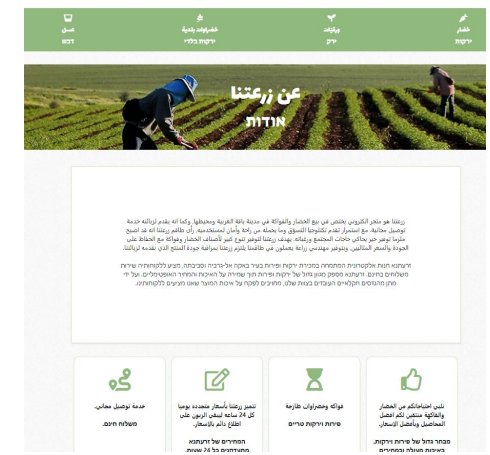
خضار
ירקות

ورقيات
ירק

خضراوات بلدية
ירקות בלדי

عسل
דבש

عن زرعتنا
אודות

زرعتنا هو متجر الكتروني يختص في بيع الخضار والفواكه في مدينة باقة الغربية ومحيطها, كما انه يقدم لزبائنه خدمة توصيل مجانية. مع استمرار تقدم تكنلوجيا التسوق وما يحمله من راحة وأمان لمستخدميه, رأى طاقم زرعتنا انه قد اصبح ملزما توفير حيز يحاكي حاجات المجتمع ورغباته, يهدف زرعتنا لتوفير تنوع كبير لأصناف الخضار والفواكه مع الحفاظ على الجودة والسعر المثاليين, ويتوفر مهندس زراعة يعملون في طاقمنا يقوم زرعتنا بمراقبة جودة المنتج الذي تقدمه لزبائننا.

זרעתנא חנות אלקטרונית המתמחה במכירת ירקות ופירות בעיר באקה אל-גרביה וסביבתה, מציע ללקוחותיו שירות משלוחים בחינם. זרעתנא מספק מגוון גדול של ירקות ופירות תוך שמירה על האיכות והמחיר האופטימליים. על ידי מתן מהנדסים חקלאיים העובדים בצוות שלנו, מחויבים לפקח על איכות המוצר שאנו מציעים ללקוחותינו.

نلبي احتياجاتكم من الخضار والفاكهة منتقين لكم أفضل المحاصيل وبأفضل الأسعار.

مخزن كبير من الفواكه وخضراوات الطازجة
פירות וירקות טריים

تتغير زرعتنا بأسعار متجددة يوميا كل 24 ساعة ليبقى الزبون على اطلاع دائم بالأسعار.

המחירים של זרעתנא מתעדכנים כל 24 שעות.

خدمة توصيل مجاني.
משלוח חינם.

מבחר גדול של פירות וירקות, באיכות מעולה ובמחירים